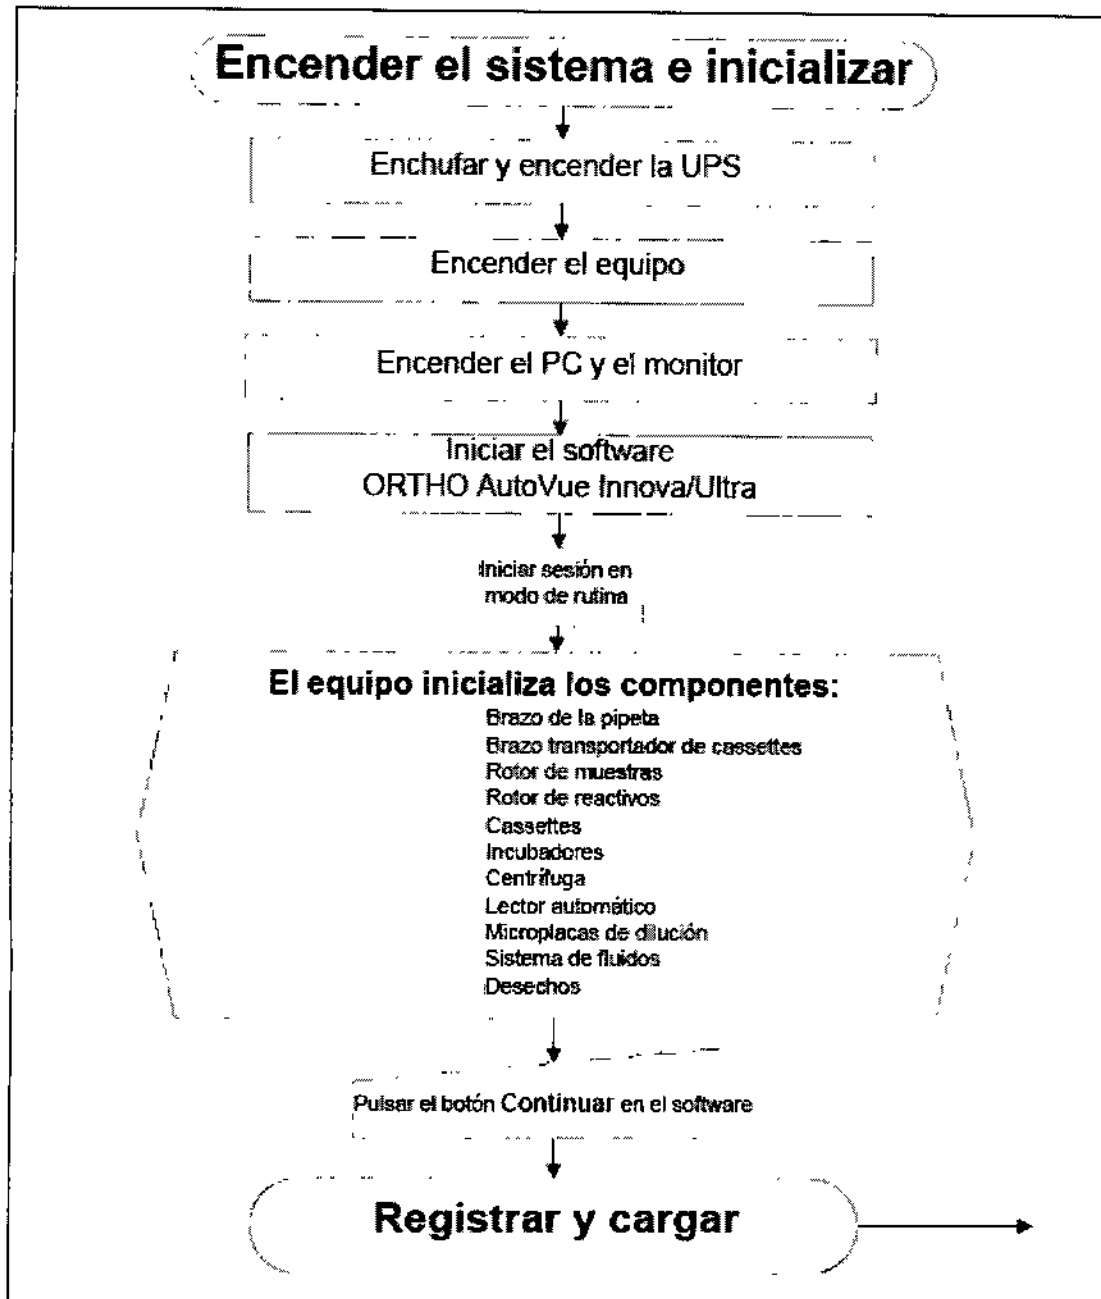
Encender el sistema e inicializar

Enchufar y encender la UPS

Encender el equipo

Encender el PC y el monitor

Iniciar el software
ORTHO AutoVue Innova/Ultra

Iniciar sesión en modo de rutina

El equipo inicializa los componentes:
Brazo de la pipeta
Brazo transportador de cassettes
Rotor de muestras
Rotor de reactivos
Cassettes
Incubadores
Centrífuga
Lector automático
Microplacas de dilución
Sistema de fluidos
Desechos

Pulsar el botón Continuar en el software

Registrar y cargar